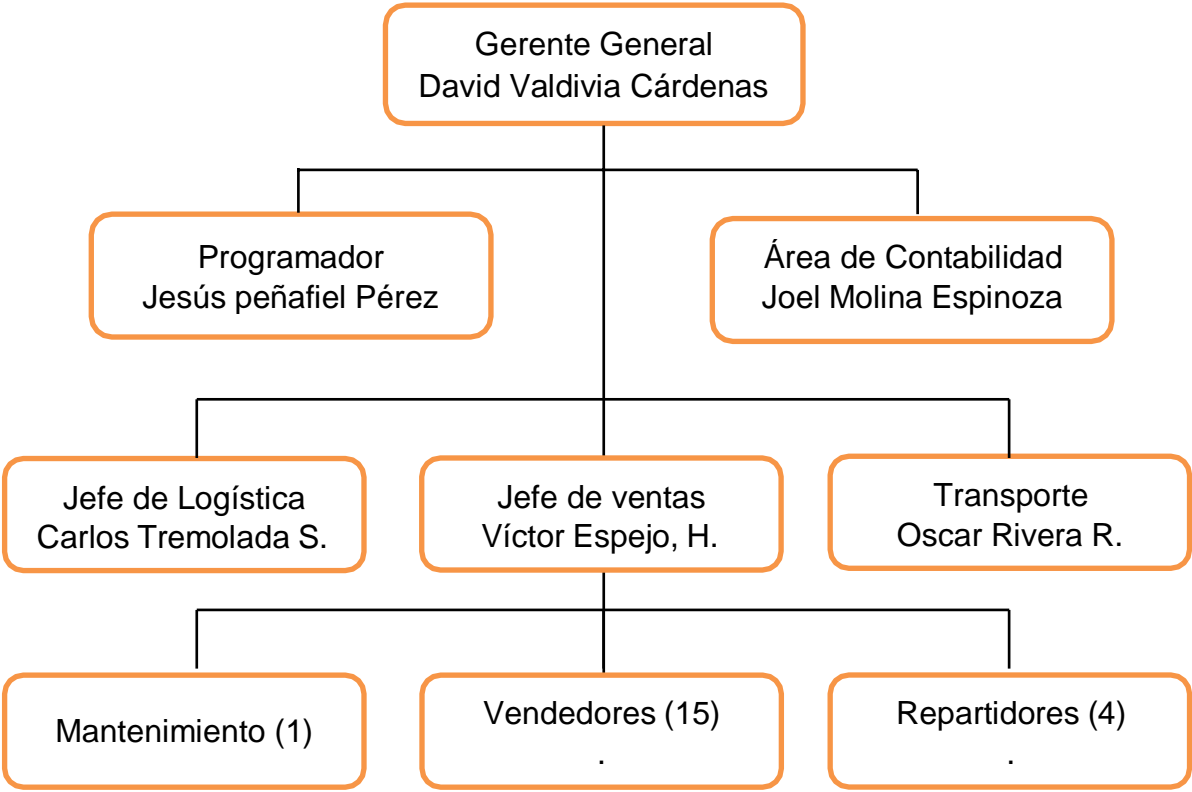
Gerente General
David Valdivia Cárdenas

Programador
Jesús peñafiel Pérez

Área de Contabilidad
Joel Molina Espinoza

Jefe de Logística
Carlos Tremolada S.

Jefe de ventas
Víctor Espejo, H.

Transporte
Oscar Rivera R.

Mantenimiento (1)

Vendedores (15)
.

Repartidores (4)
.